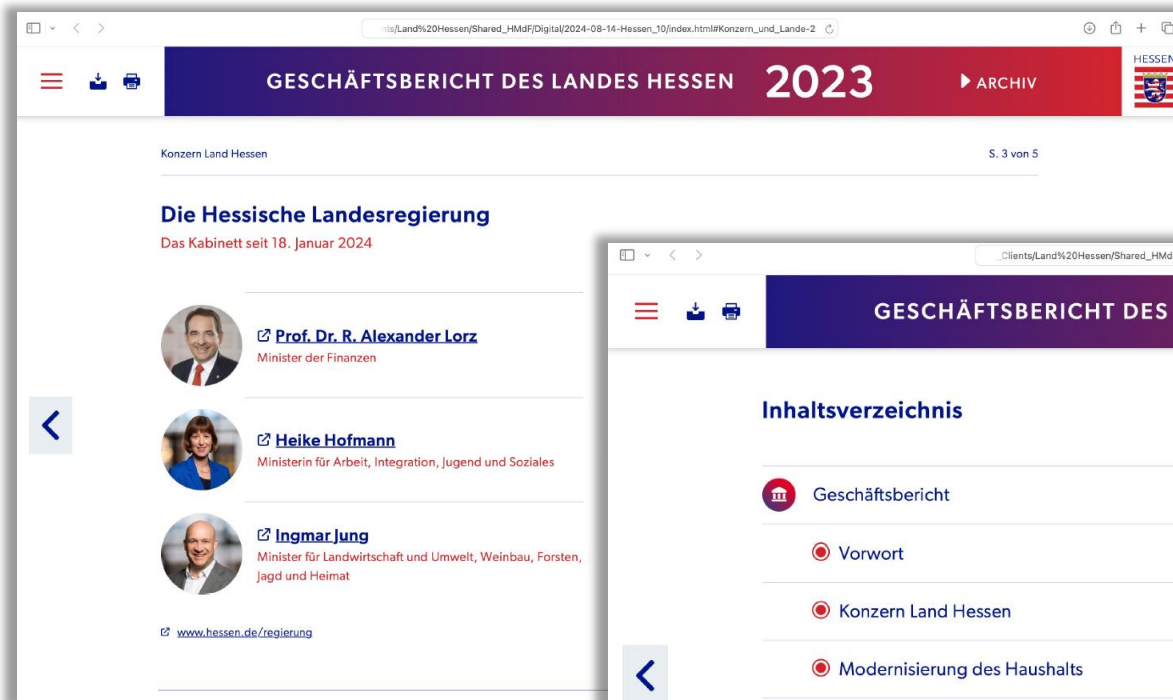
nts/Land%20Hessen/Shared_HMdF/Digital/2024-08-14-Hessen_10/index.html#Konzern_und_Lande-2

GESCHÄFTSBERICHT DES LANDES HESSEN 2023

ARCHIV

HESSEN

Konzern Land Hessen

S. 3 von 5

Die Hessische Landesregierung

Das Kabinett seit 18. Januar 2024

Prof. Dr. R. Alexander Lorz
Minister der Finanzen

Heike Hofmann
Ministerin für Arbeit, Integration, Jugend und Soziales

Ingmar Jung
Minister für Landwirtschaft und Umwelt, Weinbau, Forsten, Jagd und Heimat

www.hessen.de/regierung

Clients/Land%20Hessen/Shared_HMd

GESCHÄFTSBERICHT DES

Inhaltsverzeichnis

Geschäftsbericht

Vorwort

Konzern Land Hessen

Modernisierung des Haushalts